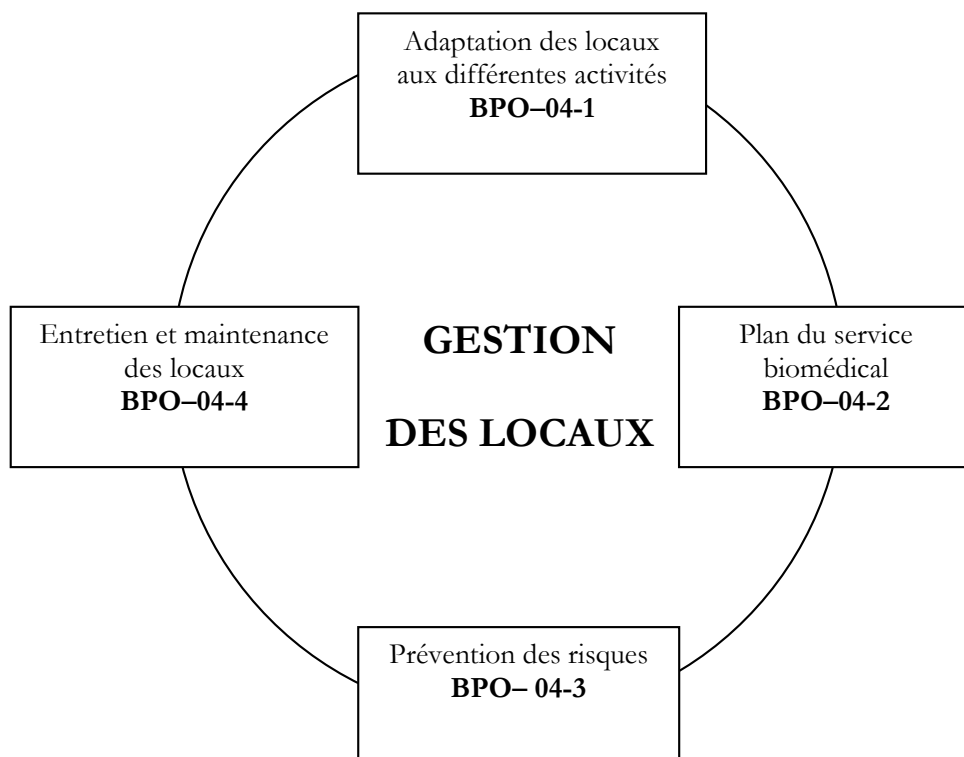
Adaptation des locaux aux différentes activités
**BPO–04-1**

Entretien et maintenance des locaux
**BPO–04-4**

**GESTION**

**DES LOCAUX**

Plan du service biomédical
**BPO–04-2**

Prévention des risques
**BPO– 04-3**